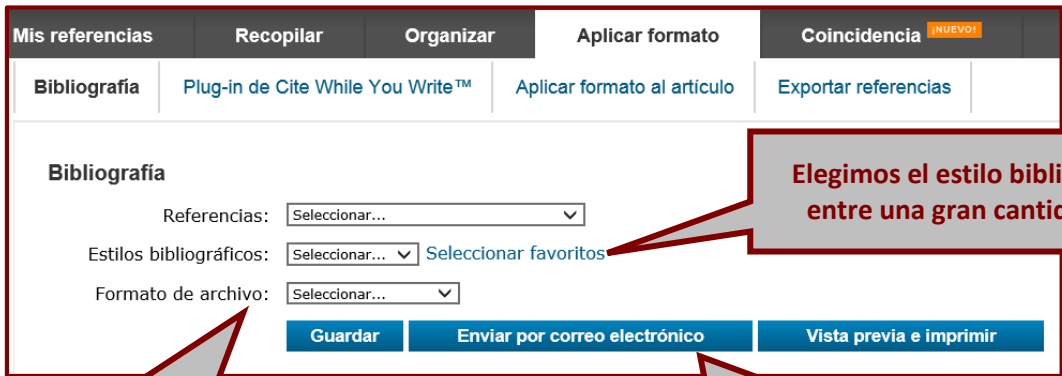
Mis referencias | Recopilar | Organizar | Aplicar formato | Coincidencia ¡NUEVO!

Bibliografía | Plug-in de Cite While You Write™ | Aplicar formato al artículo | Exportar referencias

Bibliografía

Referencias: Seleccionar...

Estilos bibliográficos: Seleccionar... Seleccionar favoritos

Formato de archivo: Seleccionar...

Guardar | Enviar por correo electrónico | Vista previa e imprimir

Elegimos el estilo bibli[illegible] entre una gran cantid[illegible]